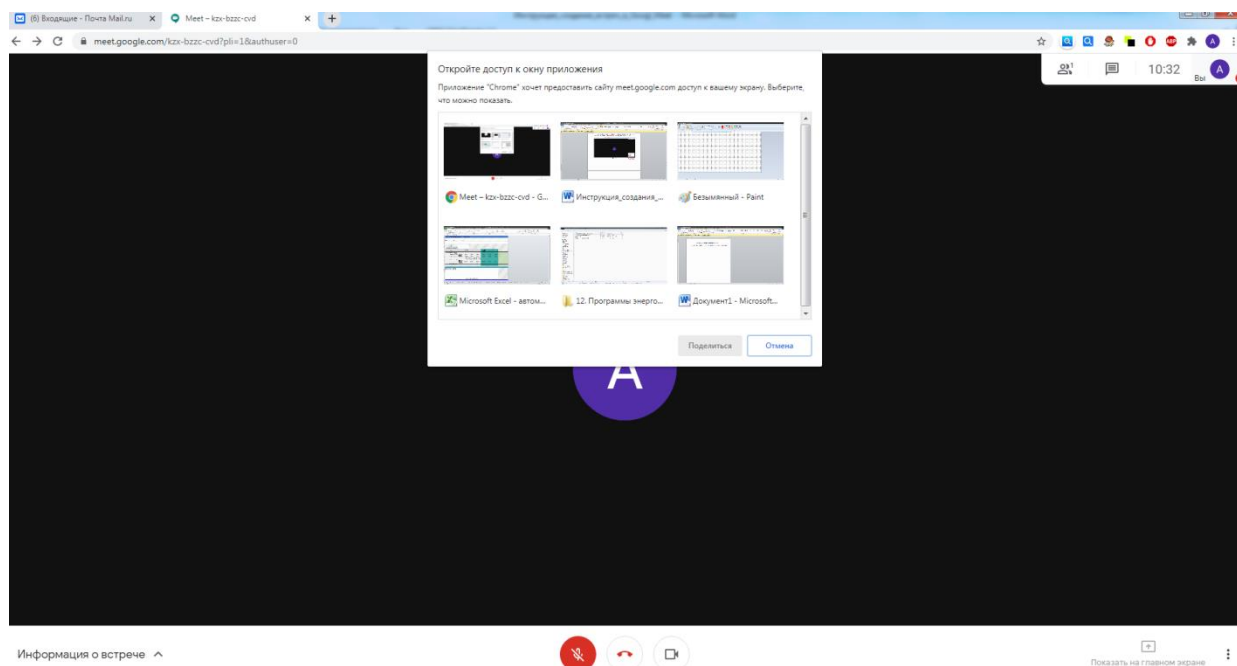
(6) Входящие - Почта Mail.ru
Meet – kzx-bzzc-cvd
meet.google.com/kzx-bzzc-cvd?pli=1&authuser=0

Откройте доступ к окну приложения

Приложение "Chrome" хочет предоставить сайту meet.google.com доступ к вашему экрану. Выберите, что можно показать.

Meet – kzx-bzzc-cvd - G...
Инструкция_создания_...
Безымянный - Paint
Microsoft Excel - автом...
12. Программы энерго...
Документ1 - Microsoft...

Поделиться
Отмена

1
10:32
Вы

A

Информация о встрече

Показать на главном экране